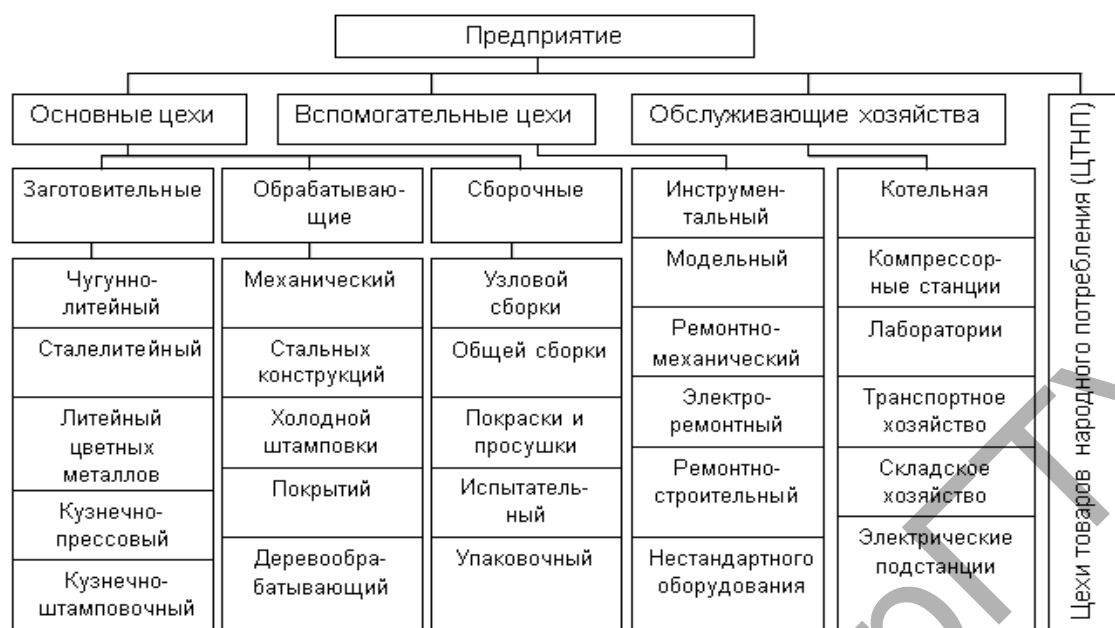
Предприятие

Основные цехи

Вспомогательные цехи

Обслуживающие хозяйства

Цехи товаров народного потребления (ЦТНП)

Заготовительные

Обрабатывающие

Сборочные

Инструментальный

Котельная

Чугунно-литейный

Механический

Узловой сборки

Модельный

Компрессорные станции

Сталелитейный

Стальных конструкций

Общей сборки

Ремонтно-механический

Лаборатории

Литейный цветных металлов

Холодной штамповки

Покраски и просушки

Электро-ремонтный

Транспортное хозяйство

Кузнечно-прессовый

Покрытий

Испытательный

Ремонтно-строительный

Складское хозяйство

Кузнечно-штамповочный

Деревообрабатывающий

Упаковочный

Нестандартного оборудования

Электрические подстанции